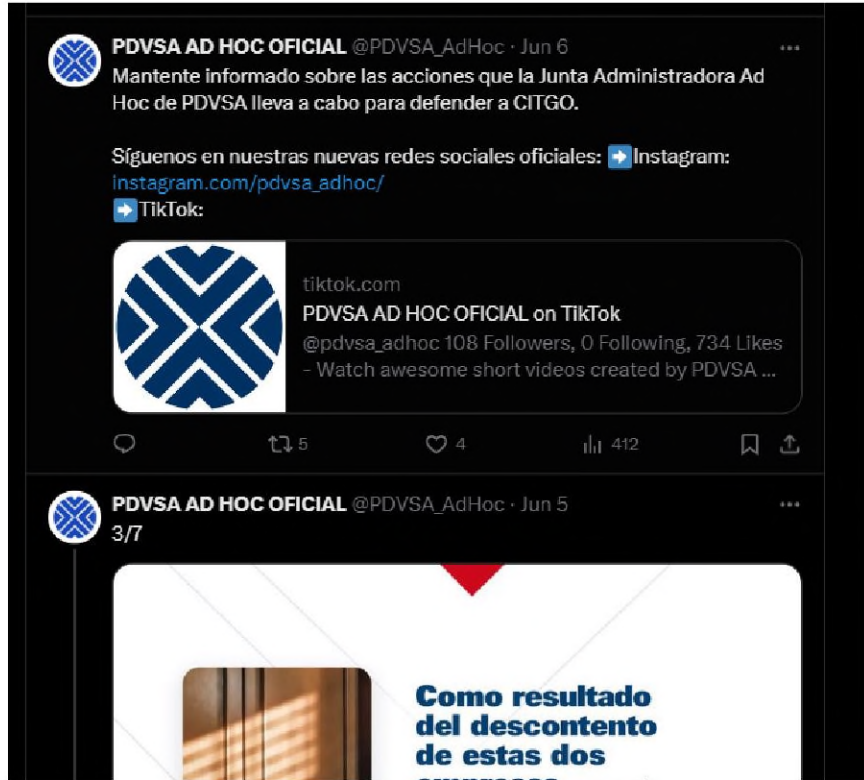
PDVSA AD HOC OFICIAL @PDVSA_AdHoc · Jun 6
Mantente informado sobre las acciones que la Junta Administradora Ad Hoc de PDVSA lleva a cabo para defender a CITGO.

Síguenos en nuestras nuevas redes sociales oficiales: ➡️Instagram: instagram.com/pdvsa_adhoc/
➡️TikTok:

tiktok.com
PDVSA AD HOC OFICIAL on TikTok
@pdvsa_adhoc 108 Followers, 0 Following, 734 Likes - Watch awesome short videos created by PDVSA ...

5 4 412

PDVSA AD HOC OFICIAL @PDVSA_AdHoc · Jun 5
3/7

Como resultado del descontento de estas dos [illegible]